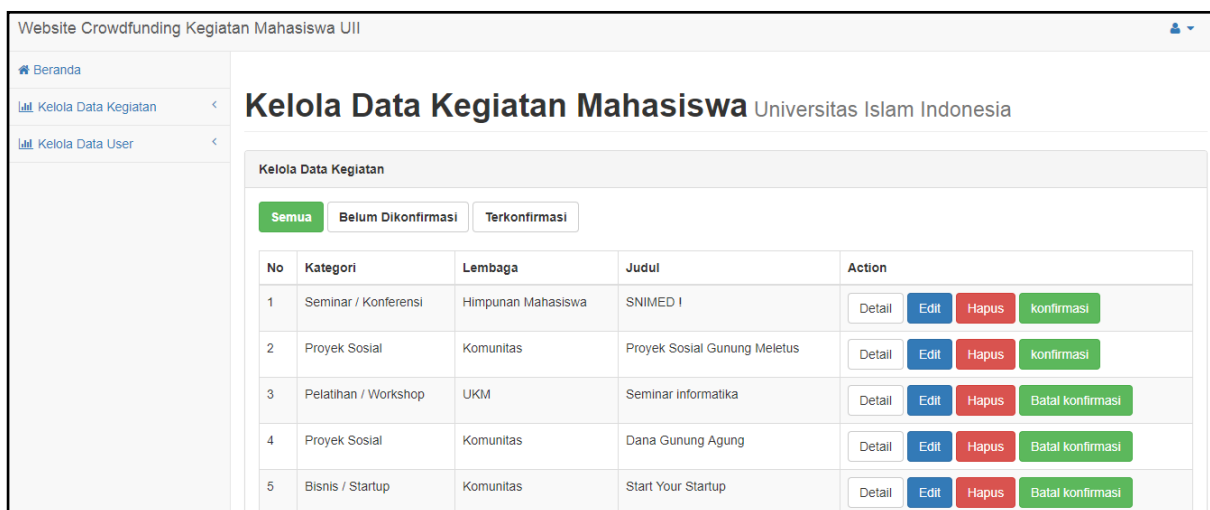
Website Crowdfunding Kegiatan Mahasiswa UII

Beranda

Kelola Data Kegiatan

Kelola Data User

Kelola Data Kegiatan Mahasiswa Universitas Islam Indonesia

Kelola Data Kegiatan

Semua | Belum Dikonfirmasi | Terkonfirmasi

| No | Kategori | Lembaga | Judul | Action |
|---|---|---|---|---|
| 1 | Seminar / Konferensi | Himpunan Mahasiswa | SNIMED ! | Detail Edit Hapus konfirmasi |
| 2 | Proyek Sosial | Komunitas | Proyek Sosial Gunung Meletus | Detail Edit Hapus konfirmasi |
| 3 | Pelatihan / Workshop | UKM | Seminar informatika | Detail Edit Hapus Batal konfirmasi |
| 4 | Proyek Sosial | Komunitas | Dana Gunung Agung | Detail Edit Hapus Batal konfirmasi |
| 5 | Bisnis / Startup | Komunitas | Start Your Startup | Detail Edit Hapus Batal konfirmasi |